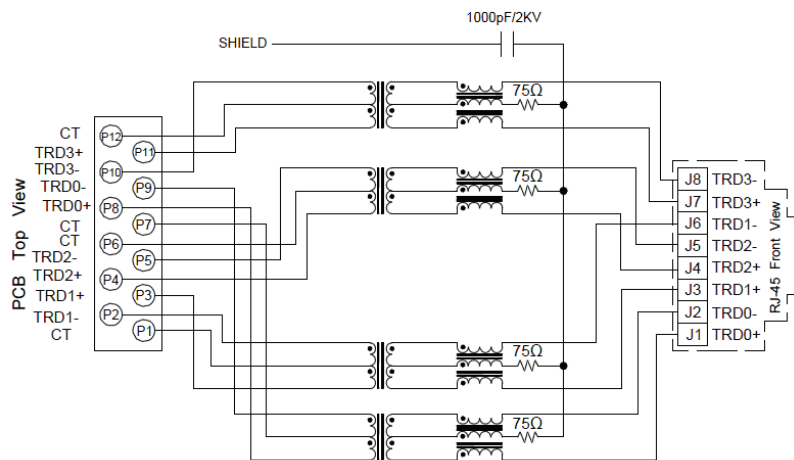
1000pF/2KV

SHIELD

75Ω

75Ω

75Ω

75Ω

PCB Top View

CT
TRD3+
TRD3-
TRD0-
TRD0+
CT
CT
TRD2-
TRD2+
TRD1+
TRD1-
CT

P12
P11
P10
P9
P8
P7
P6
P5
P4
P3
P2
P1

J8 TRD3-
J7 TRD3+
J6 TRD1-
J5 TRD2-
J4 TRD2+
J3 TRD1+
J2 TRD0-
J1 TRD0+

RJ-45 Front View